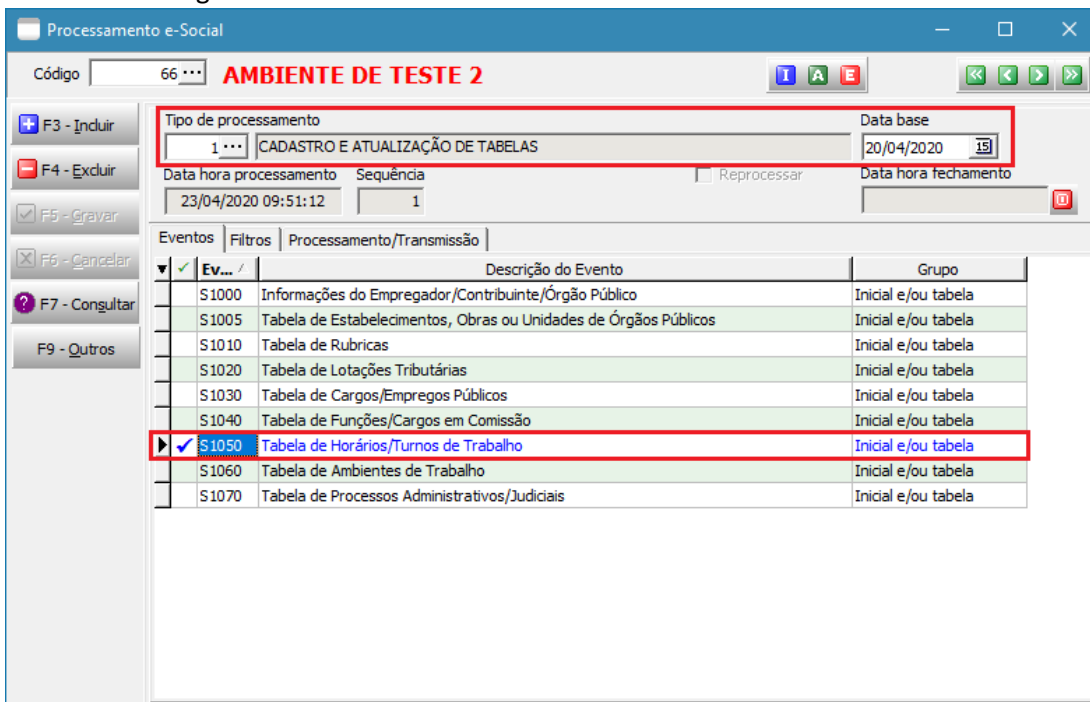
Processamento e-Social

Código 66 ⋯ AMBIENTE DE TESTE 2

I A E

F3 - Incluir
F4 - Excluir
F5 - Gravar
F6 - Cancelar
F7 - Consultar
F9 - Outros

Tipo de processamento
1 ⋯ CADASTRO E ATUALIZAÇÃO DE TABELAS

Data base
20/04/2020 15

Data hora processamento
23/04/2020 09:51:12

Sequência
1

Reprocessar

Data hora fechamento

Eventos | Filtros | Processamento/Transmissão

| | ✓ | Ev... | Descrição do Evento | Grupo |
|---|---|---|---|---|
| | | S1000 | Informações do Empregador/Contribuinte/Órgão Público | Inicial e/ou tabela |
| | | S1005 | Tabela de Estabelecimentos, Obras ou Unidades de Órgãos Públicos | Inicial e/ou tabela |
| | | S1010 | Tabela de Rubricas | Inicial e/ou tabela |
| | | S1020 | Tabela de Lotações Tributárias | Inicial e/ou tabela |
| | | S1030 | Tabela de Cargos/Empregos Públicos | Inicial e/ou tabela |
| | | S1040 | Tabela de Funções/Cargos em Comissão | Inicial e/ou tabela |
| ▶ | ✓ | S1050 | Tabela de Horários/Turnos de Trabalho | Inicial e/ou tabela |
| | | S1060 | Tabela de Ambientes de Trabalho | Inicial e/ou tabela |
| | | S1070 | Tabela de Processos Administrativos/Judiciais | Inicial e/ou tabela |